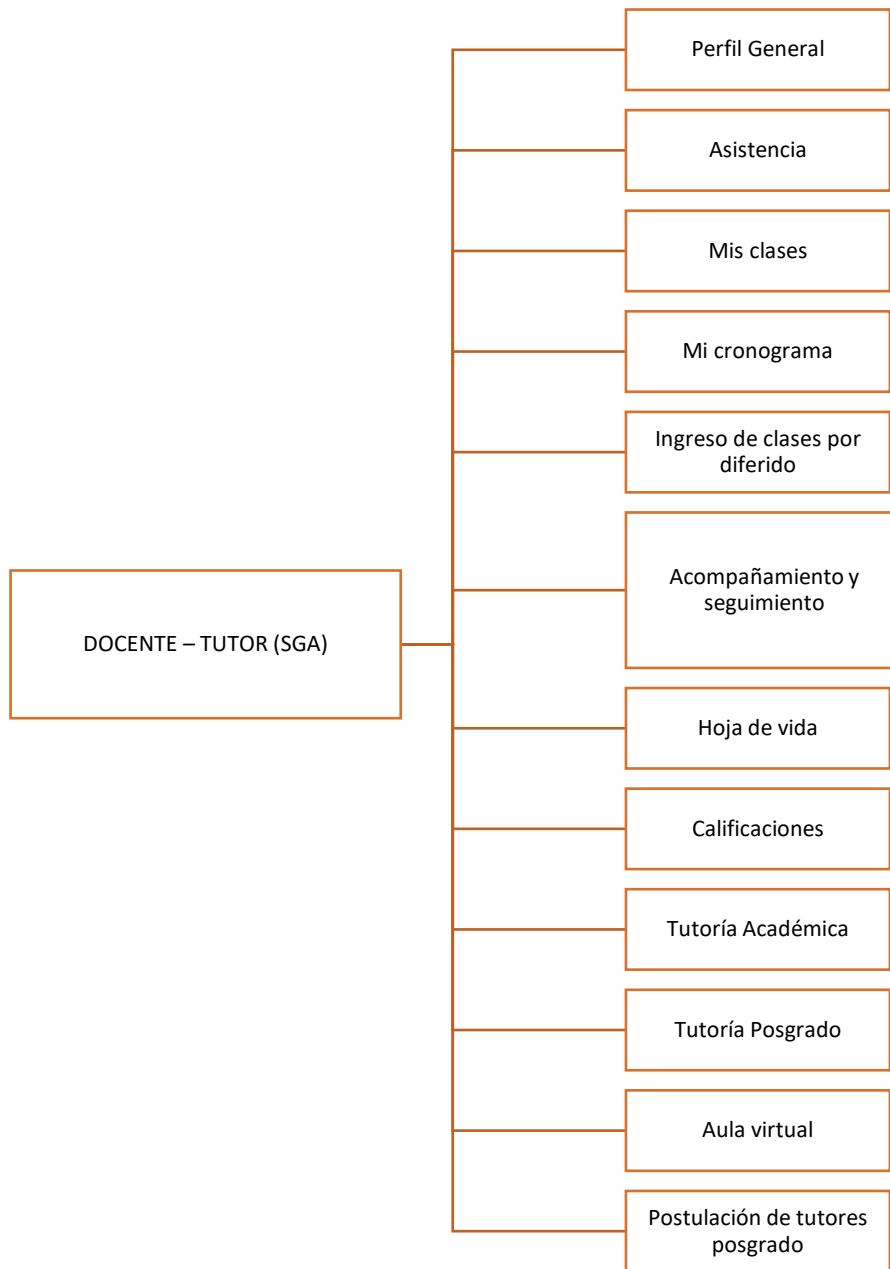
DOCENTE – TUTOR (SGA)

Perfil General

Asistencia

Mis clases

Mi cronograma

Ingreso de clases por diferido

Acompañamiento y seguimiento

Hoja de vida

Calificaciones

Tutoría Académica

Tutoría Posgrado

Aula virtual

Postulación de tutores posgrado